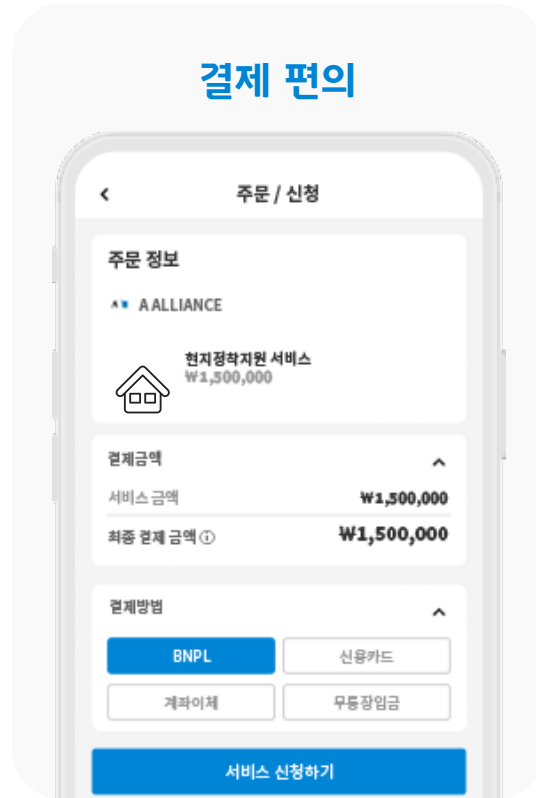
결제 편의

주문 / 신청

주문 정보

A ALLIANCE

현지정착지원 서비스
₩1,500,000

결제금액

서비스 금액 ₩1,500,000

최종 결제 금액 ₩1,500,000

결제방법

BNPL

신용카드

계좌이체

무통장입금

서비스 신청하기